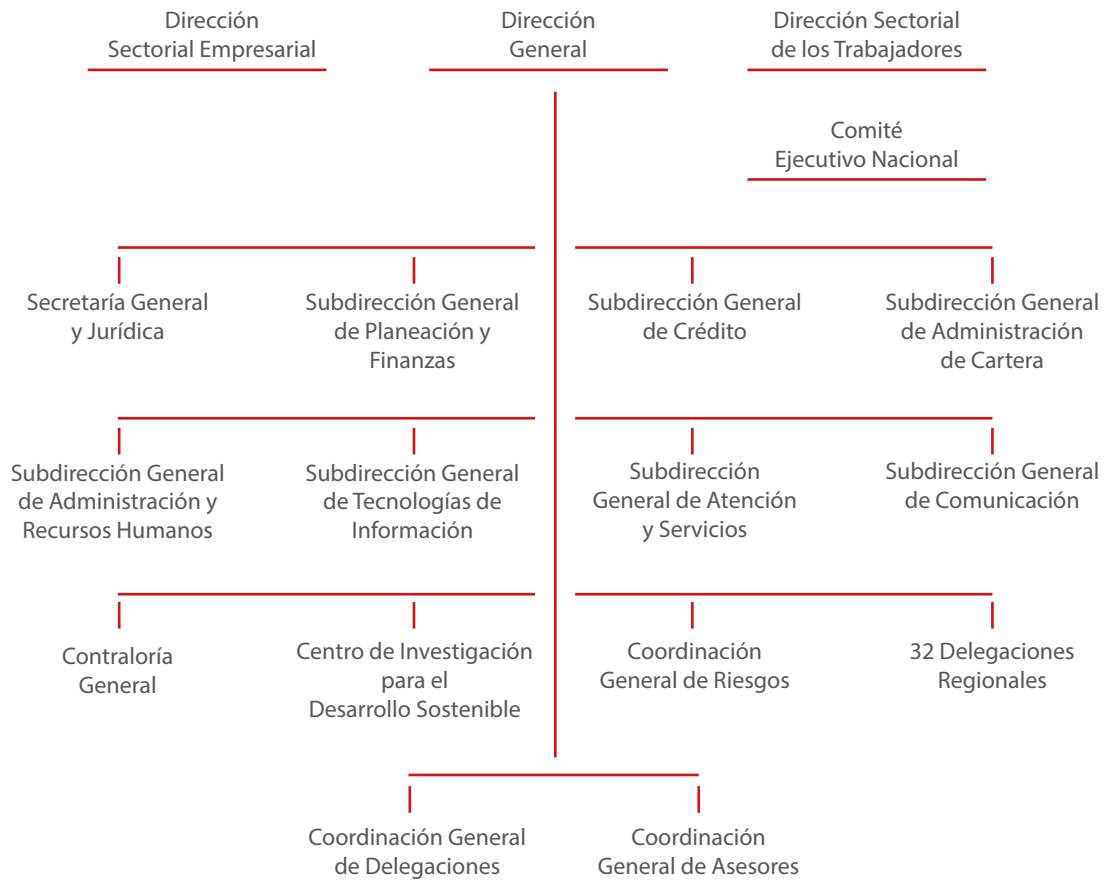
Dirección Sectorial Empresarial

Dirección General

Dirección Sectorial de los Trabajadores

Comité Ejecutivo Nacional

Secretaría General y Jurídica

Subdirección General de Planeación y Finanzas

Subdirección General de Crédito

Subdirección General de Administración de Cartera

Subdirección General de Administración y Recursos Humanos

Subdirección General de Tecnologías de Información

Subdirección General de Atención y Servicios

Subdirección General de Comunicación

Contraloría General

Centro de Investigación para el Desarrollo Sostenible

Coordinación General de Riesgos

32 Delegaciones Regionales

Coordinación General de Delegaciones

Coordinación General de Asesores